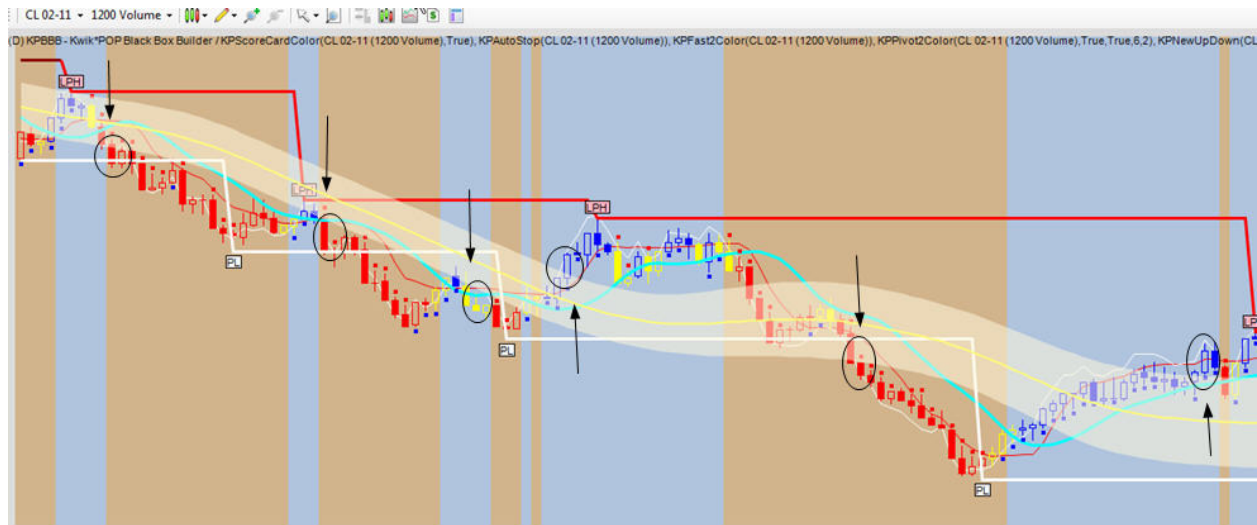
CL 02-11 ▾ 1200 Volume ▾

(D) KPBBB - Kwik*POP Black Box Builder / KPScoreCardColor(CL 02-11 (1200 Volume),True), KPAutoStop(CL 02-11 (1200 Volume)), KPFast2Color(CL 02-11 (1200 Volume)), KPPivot2Color(CL 02-11 (1200 Volume),True,True,6,2), KPNewUpDown(CL

LPH

LPH

LPH

PL

PL

PL

PL